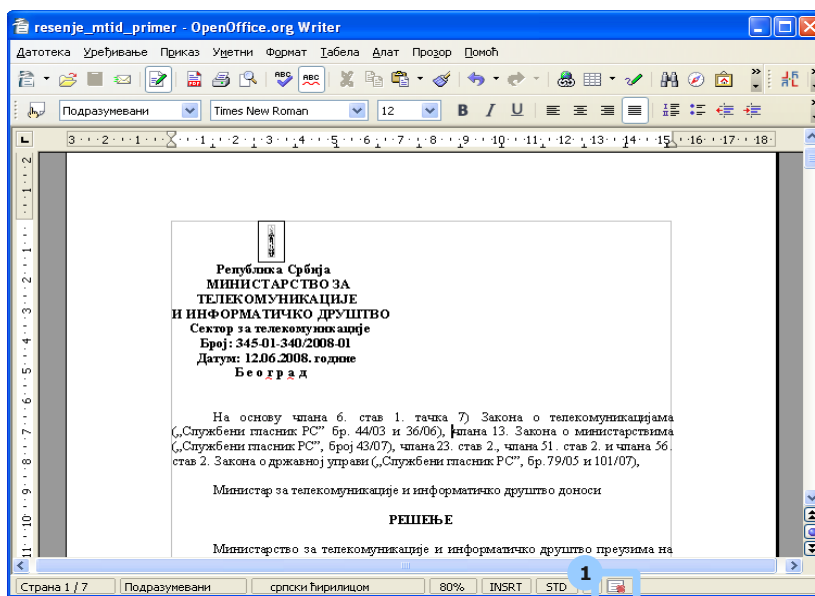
resenje_mtid_primer - OpenOffice.org Writer

Датотека Уређивање Приказ Уметни Формат Табела Алат Прозор Помоћ

Подразумевани Times New Roman 12

3 2 1 1 2 3 4 5 6 7 8 9 10 11 12 13 14 15 16 17 18

Република Србија
МИНИСТАРСТВО ЗА
ТЕЛЕКОМУНИКАЦИЈЕ
И ИНФОРМАТИЧКО ДРУШТВО
Сектор за телекомуникације
Број: 345-01-340/2008-01
Датум: 12.06.2008. године
Б е о г р а д

На основу члана 6. став 1. тачка 7) Закона о телекомуникацијама („Службени гласник РС" бр. 44/03 и 36/06), члана 13. Закона о министарствима („Службени гласник РС", број 43/07), члана 23. став 2., члана 51. став 2. и члана 56. став 2. Закона о државној управи („Службени гласник РС", бр. 79/05 и 101/07),

Министар за телекомуникације и информатичко друштво доноси

РЕШЕЊЕ

Министарство за телекомуникације и информатичко друштво преузима на

Страна 1 / 7 Подразумевани српски ћирилицом 80% INSRT STD

1